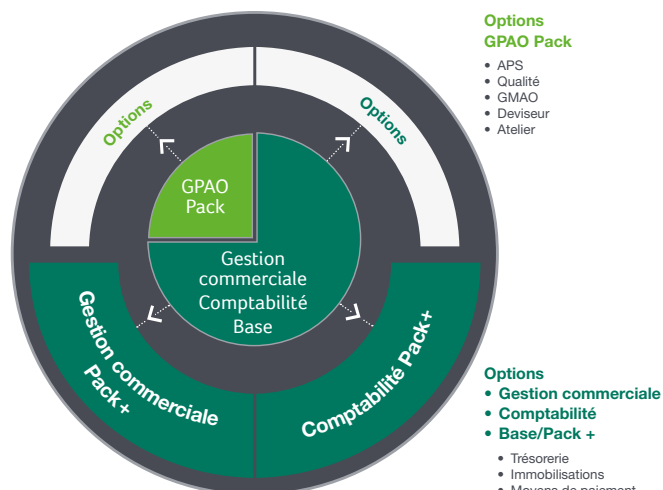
Options

Options

GPAO Pack

Gestion commerciale Comptabilité Base

Gestion commerciale Pack +

Comptabilité Pack +

Options
GPAO Pack

• APS
• Qualité
• GMAO
• Deviseur
• Atelier

Options
• Gestion commerciale
• Comptabilité
• Base/Pack +

• Trésorerie
• Immobilisations
• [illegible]